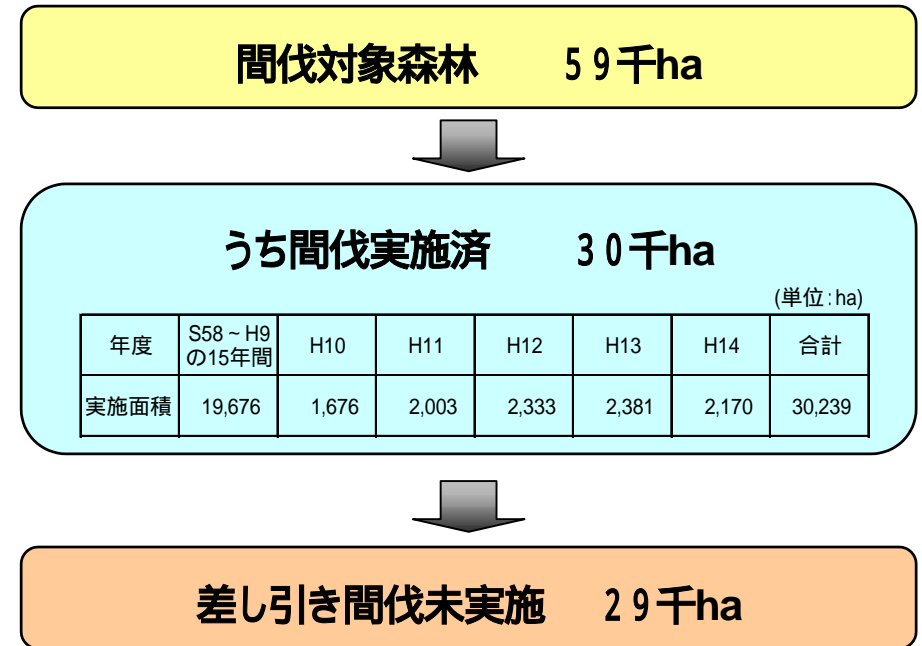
間伐対象森林　５９千ha

うち間伐実施済　３０千ha

(単位:ha)

| 年度 | S58～H9の15年間 | H10 | H11 | H12 | H13 | H14 | 合計 |
|---|---|---|---|---|---|---|---|
| 実施面積 | 19,676 | 1,676 | 2,003 | 2,333 | 2,381 | 2,170 | 30,239 |

差し引き間伐未実施　２９千ha